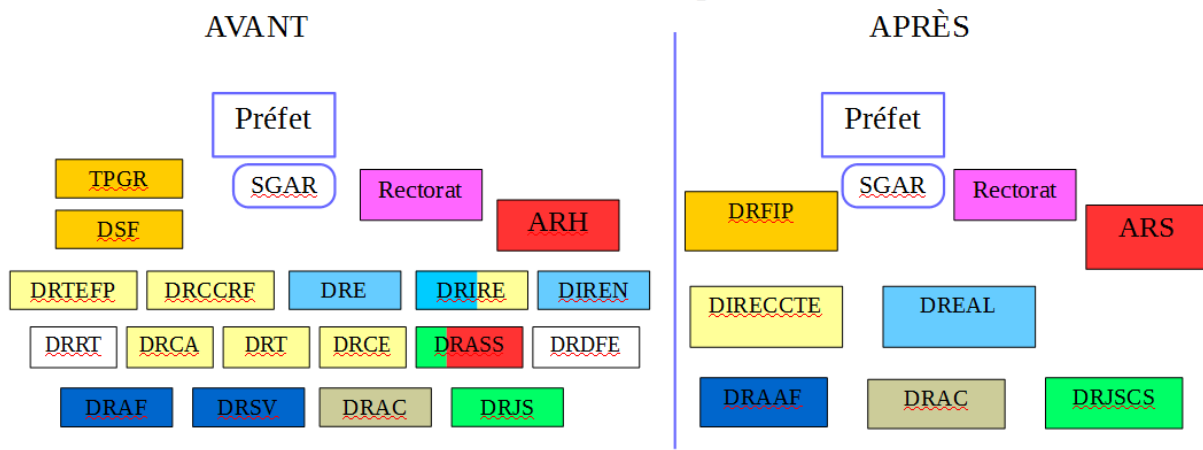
AVANT

Préfet

TPGR

DSF

SGAR

Rectorat

ARH

DRTEFP DRCCRF DRE DRIRE DIREN

DRRT DRCA DRT DRCE DRASS DRDFE

DRAF DRSV DRAC DRJS

APRÈS

Préfet

DRFIP

SGAR

Rectorat

ARS

DIRECCTE

DREAL

DRAAF DRAC DRJSCS